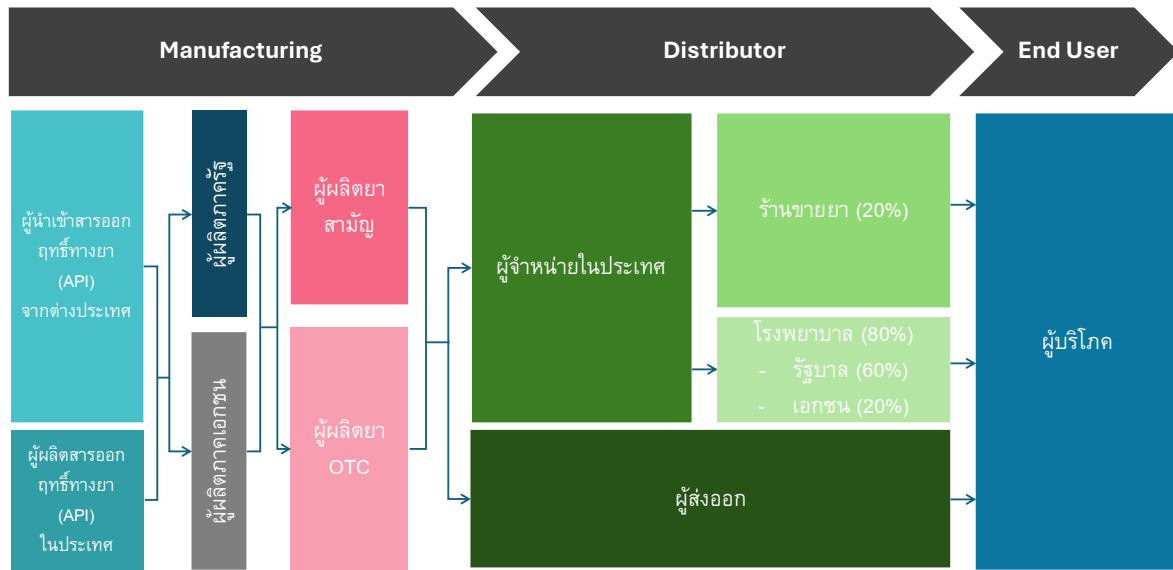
Manufacturing

Distributor

End User

ผู้นำเข้าสารออกฤทธิ์ทางยา (API) จากต่างประเทศ

ผู้ผลิตสารออกฤทธิ์ทางยา (API) ในประเทศ

ผู้ผลิตภาครัฐ

ผู้ผลิตภาคเอกชน

ผู้ผลิตยาสามัญ

ผู้ผลิตยา OTC

ผู้จำหน่ายในประเทศ

ร้านขายยา (20%)

โรงพยาบาล (80%)
- รัฐบาล (60%)
- เอกชน (20%)

ผู้ส่งออก

ผู้บริโภค